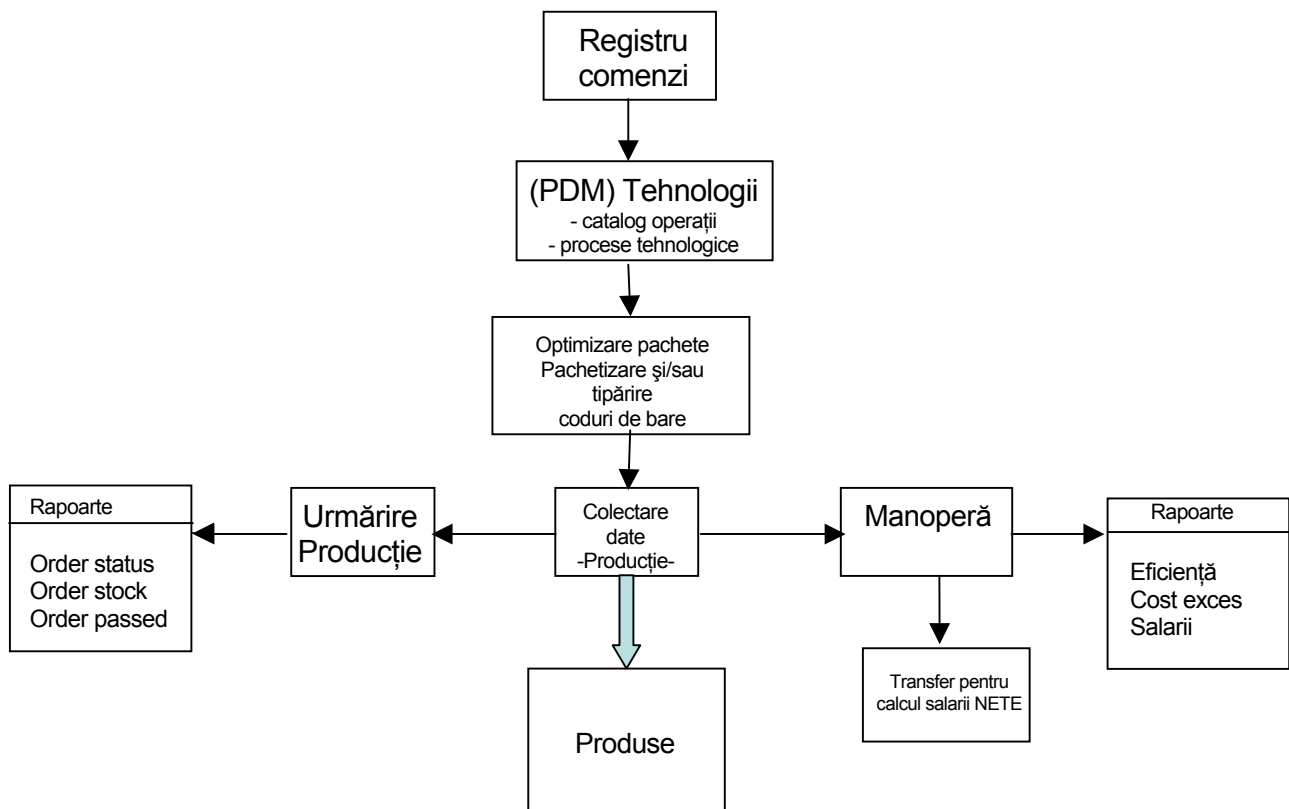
Registru comenzi

(PDM) Tehnologii
- catalog operații
- procese tehnologice

Optimizare pachete
Pachetizare şi/sau tipărire
coduri de bare

Rapoarte

Order status
Order stock
Order passed

Urmărire Producție

Colectare date
-Producție-

Manoperă

Rapoarte

Eficiență
Cost exces
Salarii

Transfer pentru calcul salarii NETE

Produse